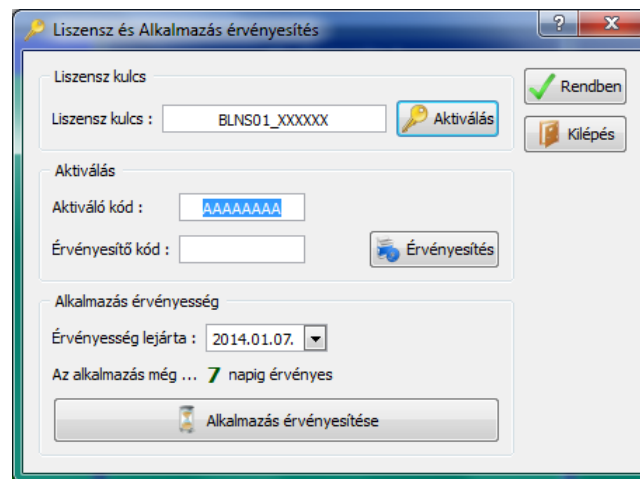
Liszensz és Alkalmazás érvényesítés

?

X

Liszensz kulcs

Liszensz kulcs :

BLNS01_XXXXXX

Aktiválás

Rendben

Kilépés

Aktiválás

Aktiváló kód :

AAAAAAAA

Érvényesítő kód :

Érvényesítés

Alkalmazás érvényesség

Érvényesség lejárta :

2014.01.07.

Az alkalmazás még ... 7 napig érvényes

Alkalmazás érvényesítése